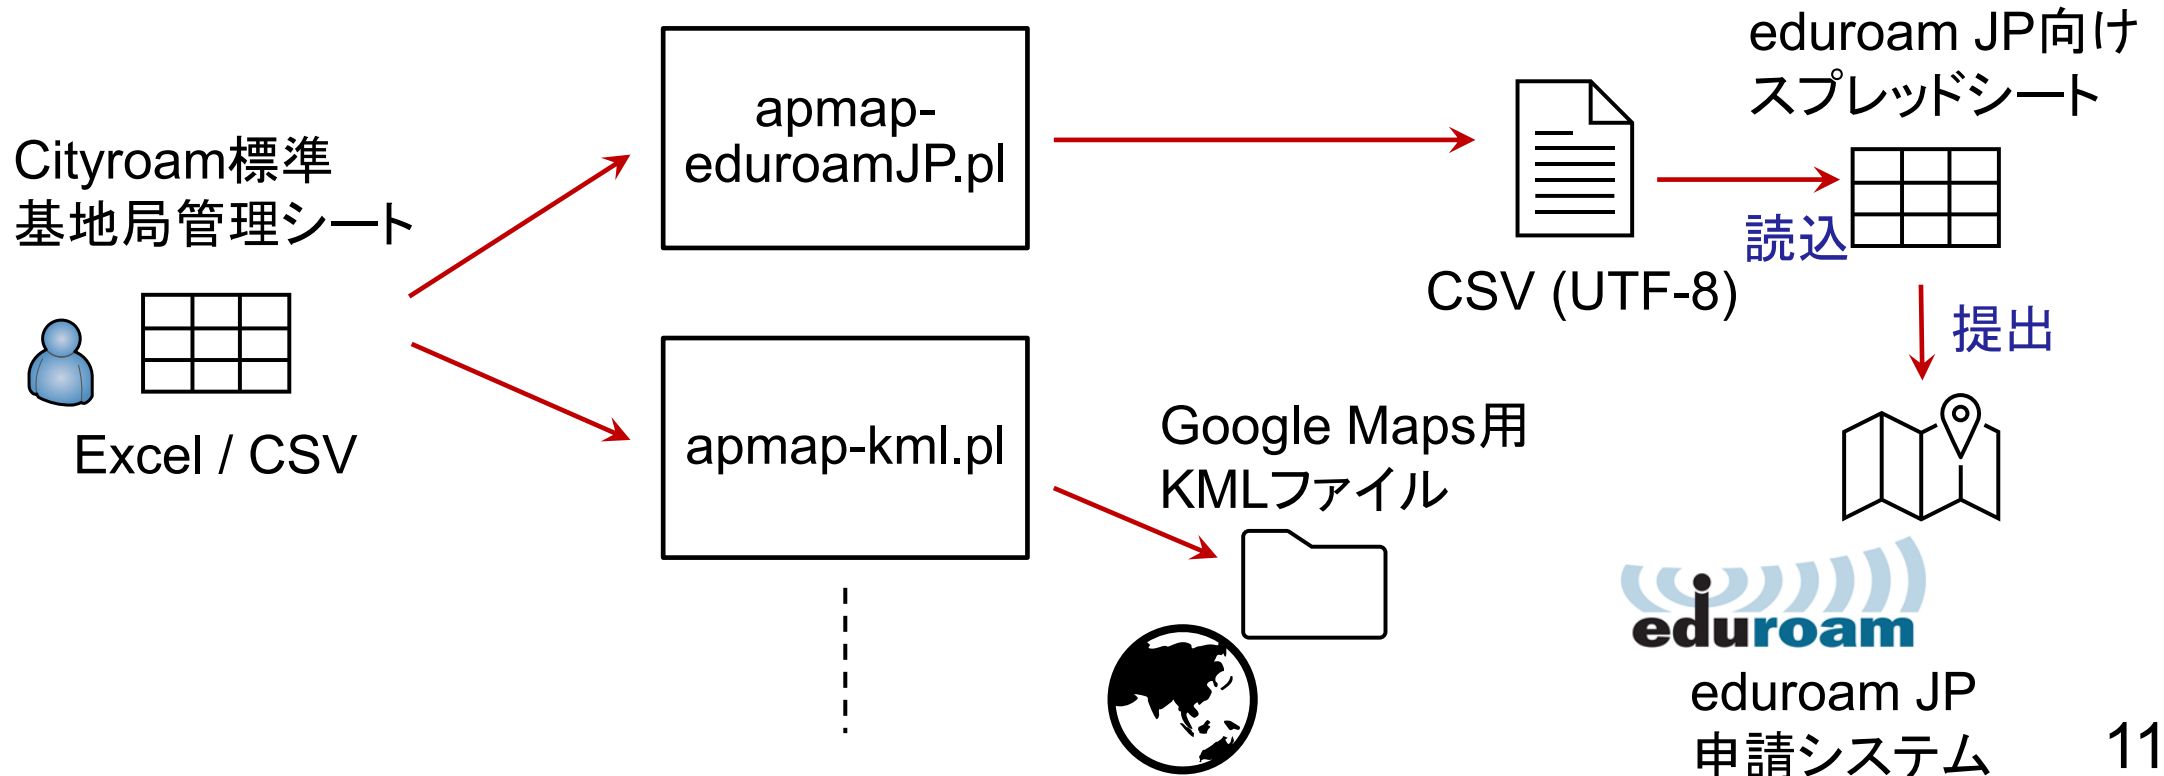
Cityroam標準
基地局管理シート

Excel / CSV

apmap-
eduroamJP.pl

apmap-kml.pl

CSV (UTF-8)

eduroam JP向け
スプレッドシート

読込

提出

Google Maps用
KMLファイル

eduroam

eduroam JP
申請システム

11